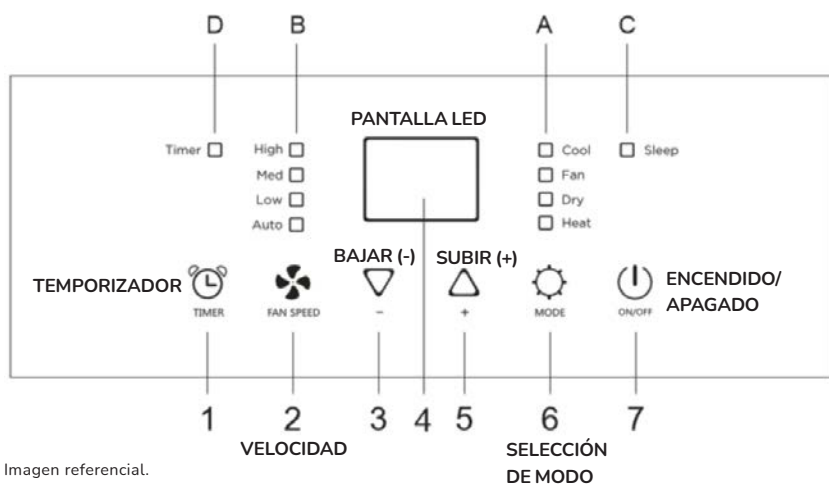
D B A C

PANTALLA LED

Timer

High
Med
Low
Auto

Cool
Fan
Dry
Heat

Sleep

TEMPORIZADOR
TIMER

FAN SPEED

BAJAR (-)
−

SUBIR (+)
+

MODE

ENCENDIDO/ APAGADO
ON/OFF

1 2 3 4 5 6 7

VELOCIDAD

SELECCIÓN DE MODO

Imagen referencial.